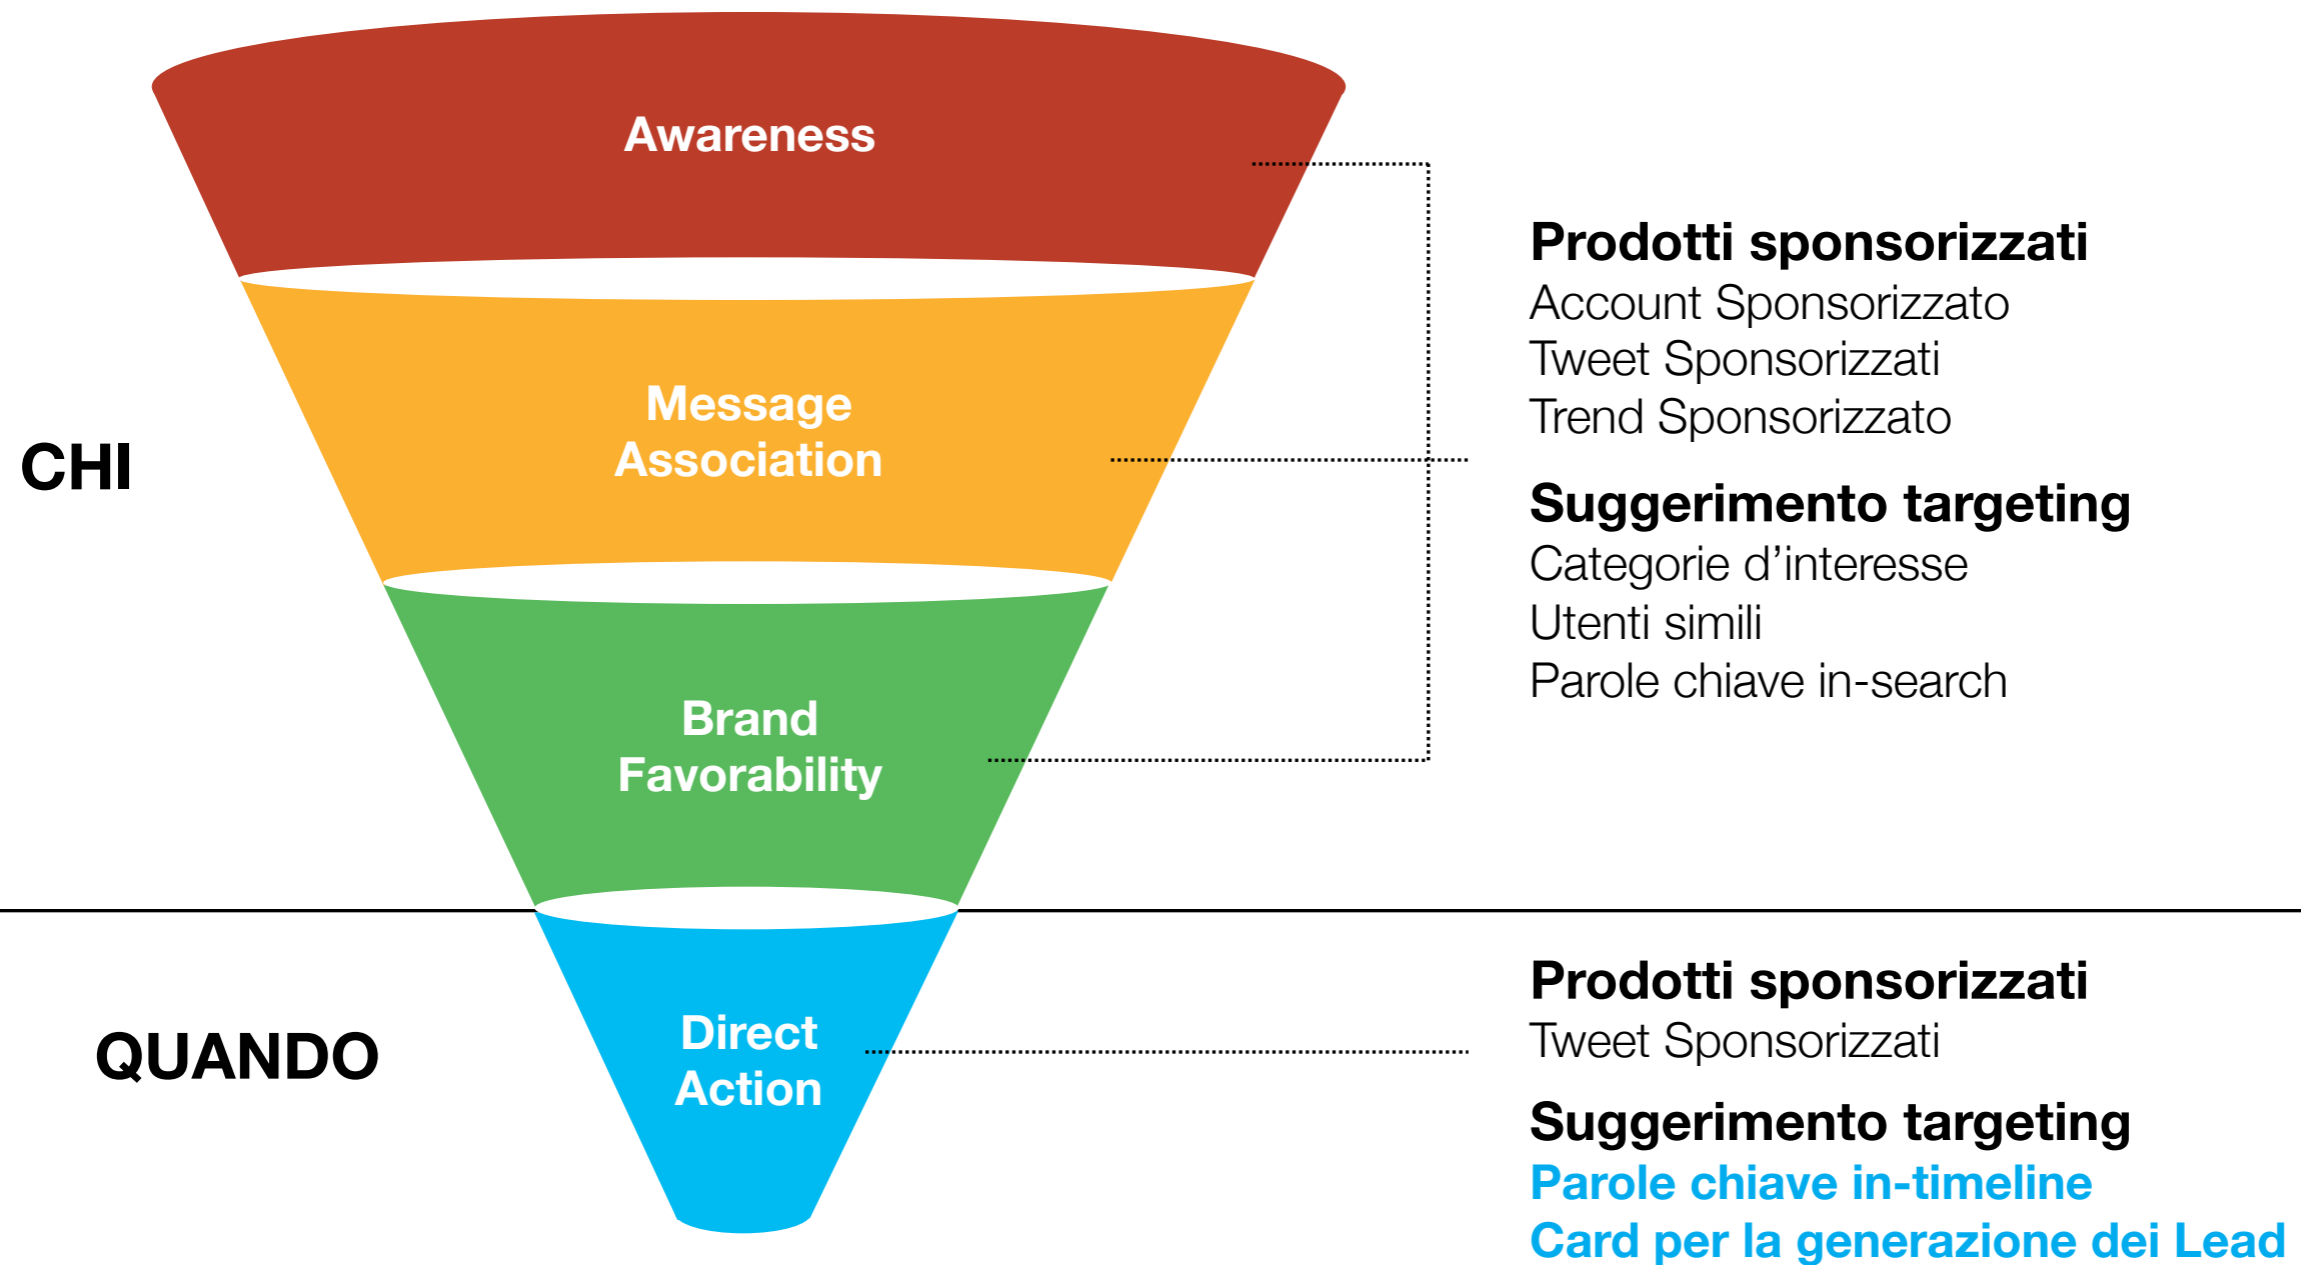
Awareness

Message Association

Brand Favorability

CHI

Prodotti sponsorizzati
Account Sponsorizzato
Tweet Sponsorizzati
Trend Sponsorizzato

Suggerimento targeting
Categorie d'interesse
Utenti simili
Parole chiave in-search

Direct Action

QUANDO

Prodotti sponsorizzati
Tweet Sponsorizzati

Suggerimento targeting
Parole chiave in-timeline
Card per la generazione dei Lead